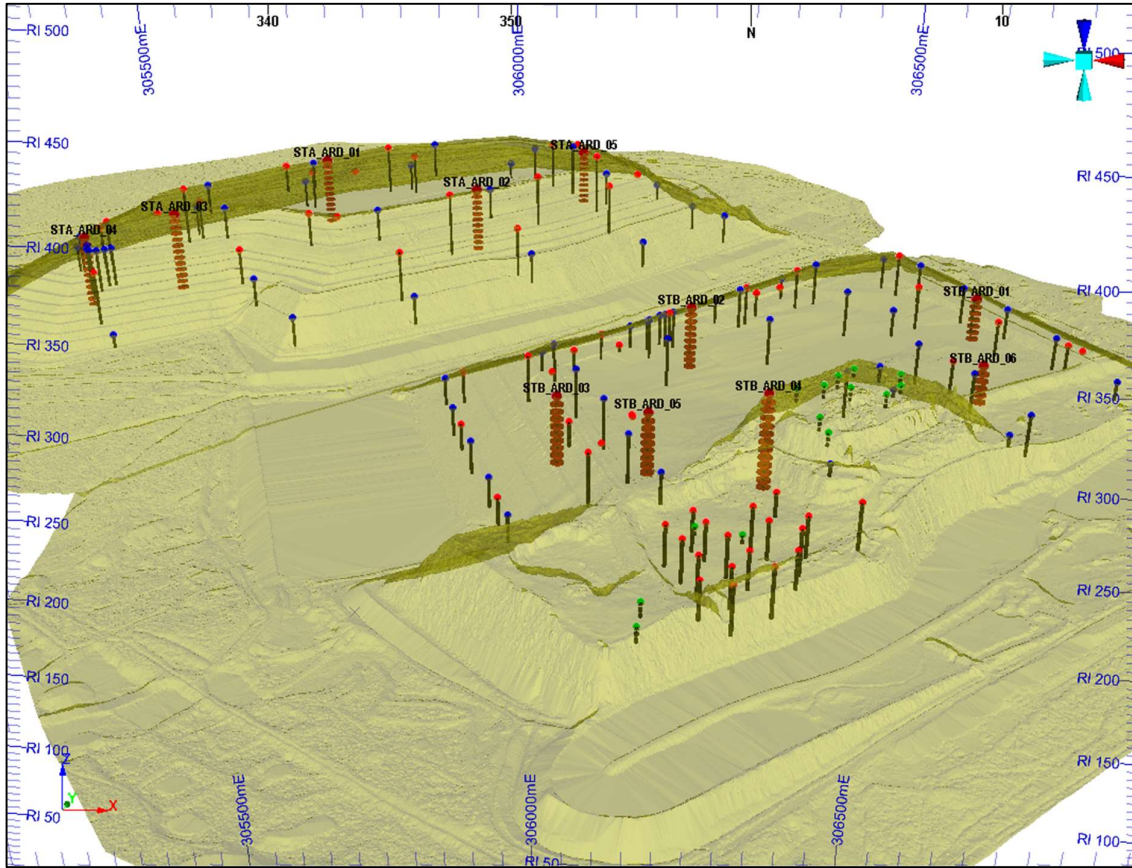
340
350
N
10
Rl 500
305500mE
306000mE
306500mE
500
Rl 450
Rl 450
STA_ARD_01
STA_ARD_05
STA_ARD_02
STA_ARD_03
STA_ARD_04
Rl 400
Rl 400
STB_ARD_02
STB_ARD_01
Rl 350
STB_ARD_06
STB_ARD_03
STB_ARD_04
Rl 350
STB_ARD_05
Rl 300
Rl 300
Rl 250
Rl 250
Rl 200
Rl 200
Rl 150
Rl 150
Rl 100
Z
Y
X
Rl 50
305500mE
306000mE
306500mE
Rl 150
Rl 100
Rl 50